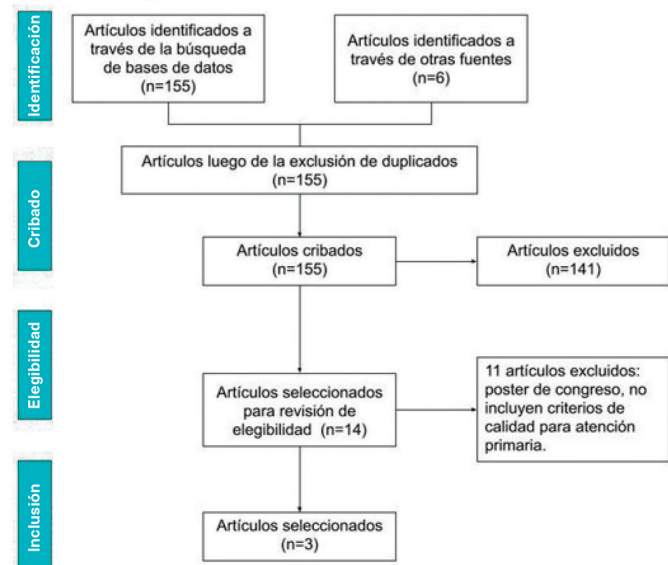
Identificación

Artículos identificados a través de la búsqueda de bases de datos (n=155)

Artículos identificados a través de otras fuentes (n=6)

Cribado

Artículos luego de la exclusión de duplicados (n=155)

Artículos cribados (n=155)

Artículos excluidos (n=141)

Elegibilidad

Artículos seleccionados para revisión de elegibilidad (n=14)

11 artículos excluidos: poster de congreso, no incluyen criterios de calidad para atención primaria.

Inclusión

Artículos seleccionados (n=3)